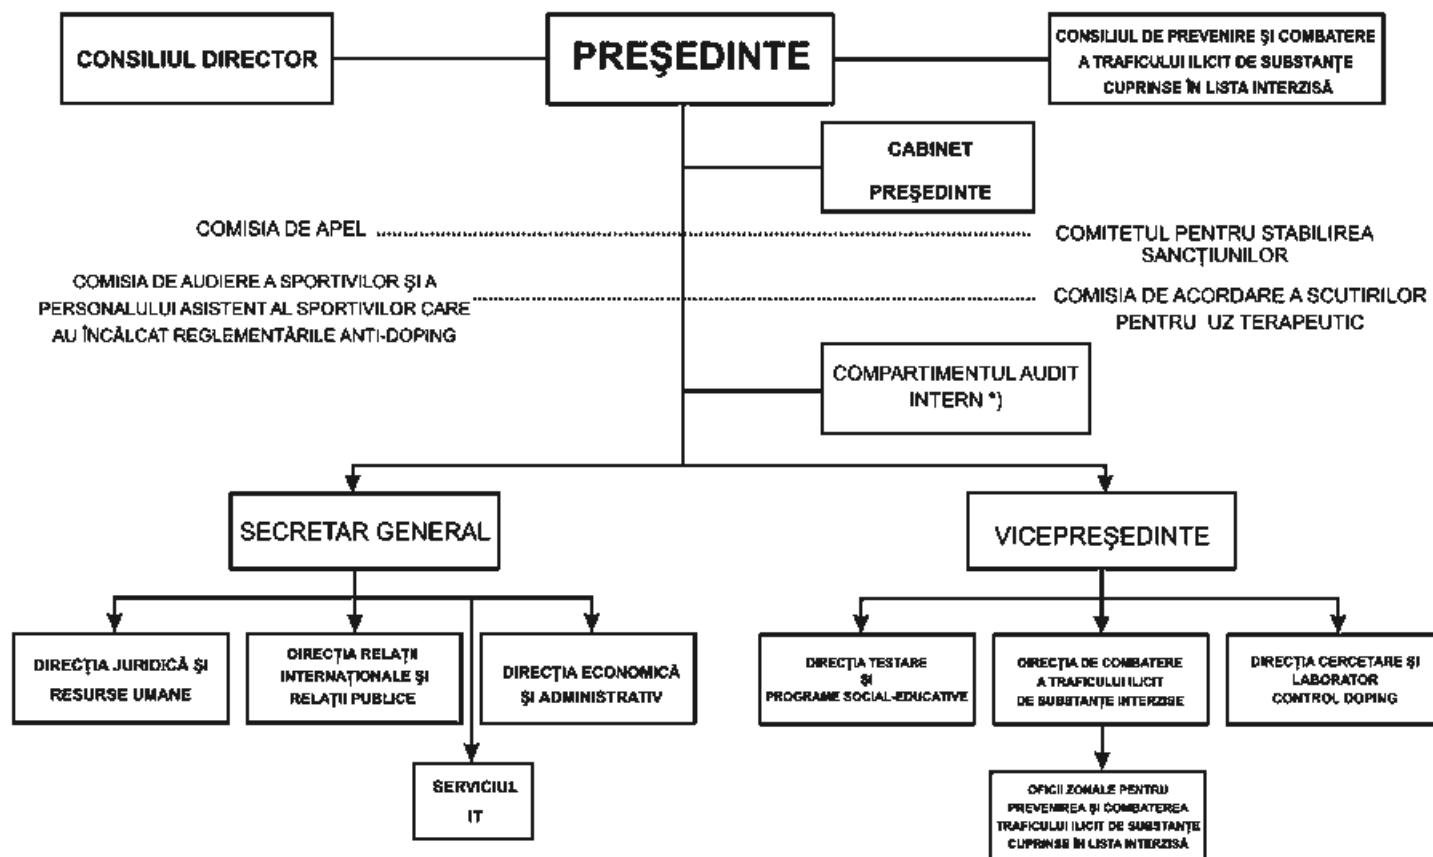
CONSILIUL DIRECTOR

PREŞEDINTE

CONSILIUL DE PREVENIRE ŞI COMBATERE A TRAFICULUI ILICIT DE SUBSTANŢE CUPRINSE ÎN LISTA INTERZISĂ

CABINET PREŞEDINTE

COMISIA DE APEL

COMITETUL PENTRU STABILIREA SANCŢIUNILOR

COMISIA DE AUDIERE A SPORTIVILOR ŞI A PERSONALULUI ASISTENT AL SPORTIVILOR CARE AU ÎNCĂLCAT REGLEMENTĂRILE ANTI-DOPING

COMISIA DE ACORDARE A SCUTIRILOR PENTRU UZ TERAPEUTIC

COMPARTIMENTUL AUDIT INTERN *)

SECRETAR GENERAL

VICEPREŞEDINTE

DIRECŢIA JURIDICĂ ŞI RESURSE UMANE

DIRECŢIA RELAŢII INTERNAŢIONALE ŞI RELAŢII PUBLICE

DIRECŢIA ECONOMICĂ ŞI ADMINISTRATIV

SERVICIUL IT

DIRECŢIA TESTARE ŞI PROGRAME SOCIAL-EDUCATIVE

DIRECŢIA DE COMBATERE A TRAFICULUI ILICIT DE SUBSTANŢE INTERZISE

DIRECŢIA CERCETARE ŞI LABORATOR CONTROL DOPING

OFICII ZONALE PENTRU PREVENIREA ŞI COMBATEREA TRAFICULUI ILICIT DE SUBSTANŢE CUPRINSE ÎN LISTA INTERZISĂ